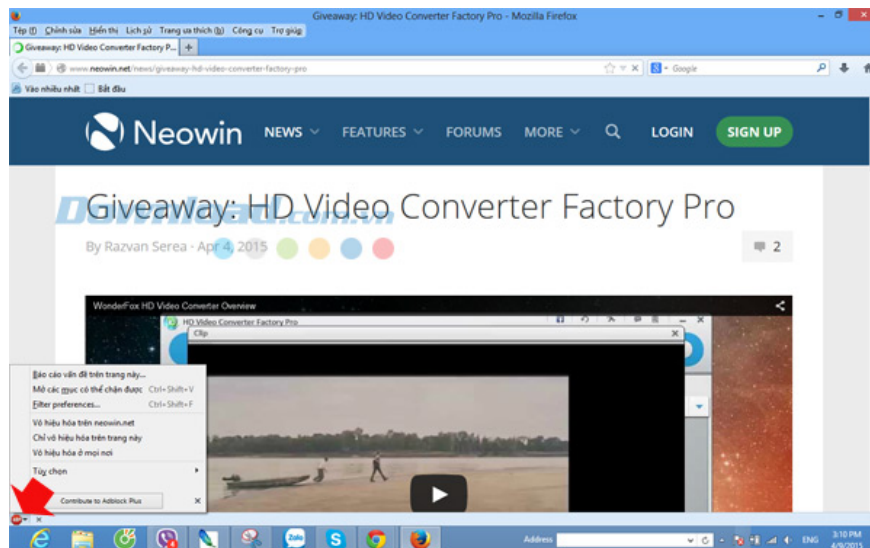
Giveaway: HD Video Converter Factory Pro - Mozilla Firefox

Tệp (F) Chỉnh sửa Hiển thị Lịch sử Trang ưa thích (B) Công cụ Trợ giúp

Giveaway: HD Video Converter Factory P... +

www.neowin.net/news/giveaway-hd-video-converter-factory-pro

Google

Vào nhiều nhất Bắt đầu

Neowin NEWS FEATURES FORUMS MORE LOGIN SIGN UP

Giveaway: HD Video Converter Factory Pro

By Razvan Serea · Apr 4, 2015

2

WonderFox HD Video Converter Overview

HD Video Converter Factory Pro

Clip

Báo cáo vấn đề trên trang này...
Mở các mục có thể chặn được Ctrl+Shift+V
Filter preferences... Ctrl+Shift+F
Vô hiệu hóa trên neowin.net
Chỉ vô hiệu hóa trên trang này
Vô hiệu hóa ở mọi nơi
Tùy chọn

Contribute to Adblock Plus

Address

ENG 3:10 PM 4/9/2015